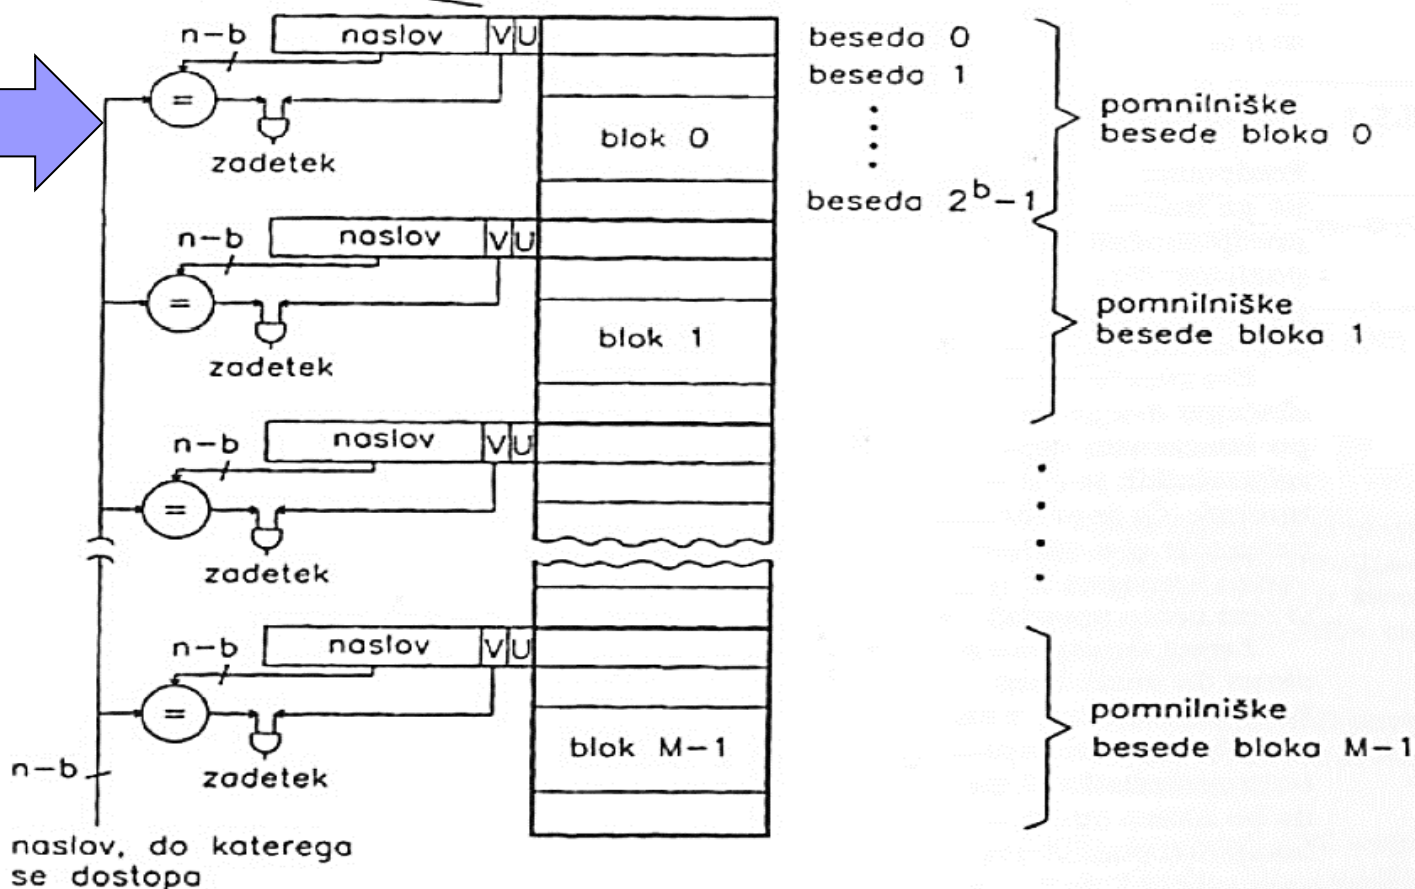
n−b
naslov
V U
=
zadetek
blok 0
beseda 0
beseda 1
beseda $2^b-1$
pomnilniške besede bloka 0

n−b
naslov
V U
=
zadetek
blok 1
pomnilniške besede bloka 1

n−b
naslov
V U
=
zadetek

n−b
naslov
V U
=
zadetek
blok M−1
pomnilniške besede bloka M−1

n−b
naslov, do katerega se dostopa